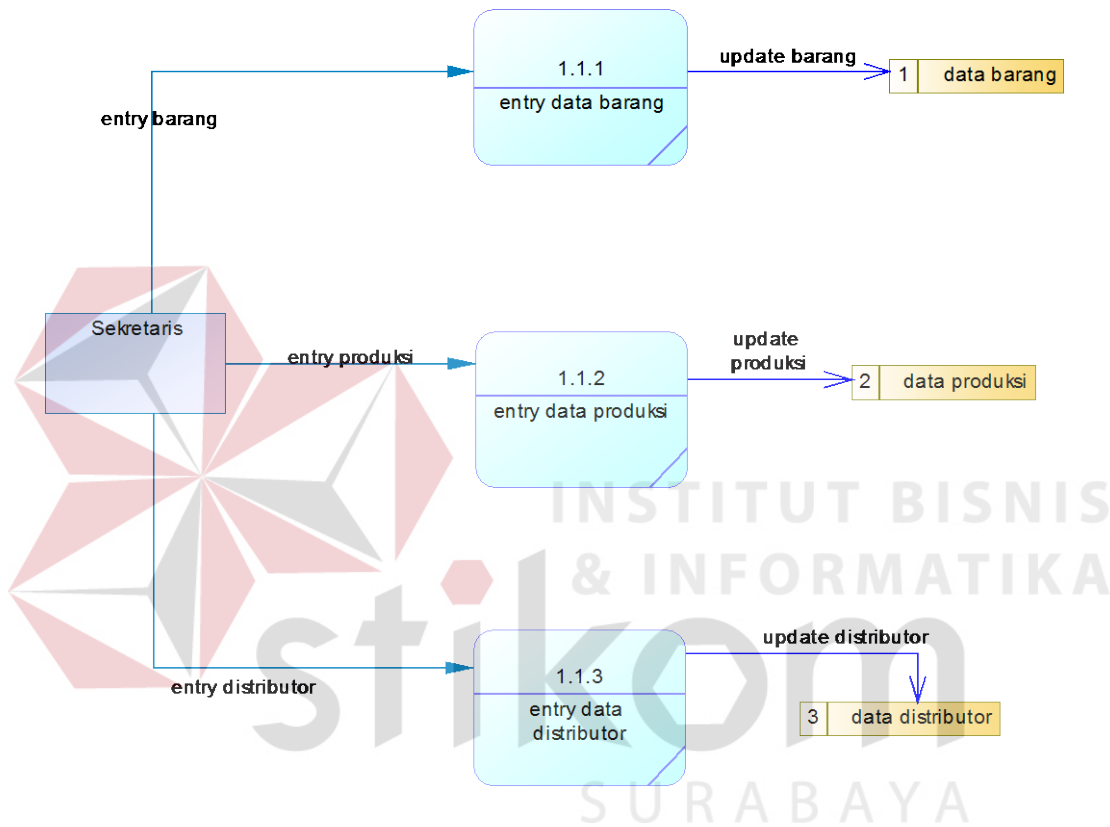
1.1.1
entry data barang

update barang

1 data barang

entry barang

Sekretaris

entry produksi

1.1.2
entry data produksi

update produksi

2 data produksi

INSTITUT BISNIS
& INFORMATIKA

stikom

1.1.3
entry data distributor

update distributor

3 data distributor

entry distributor

SURABAYA